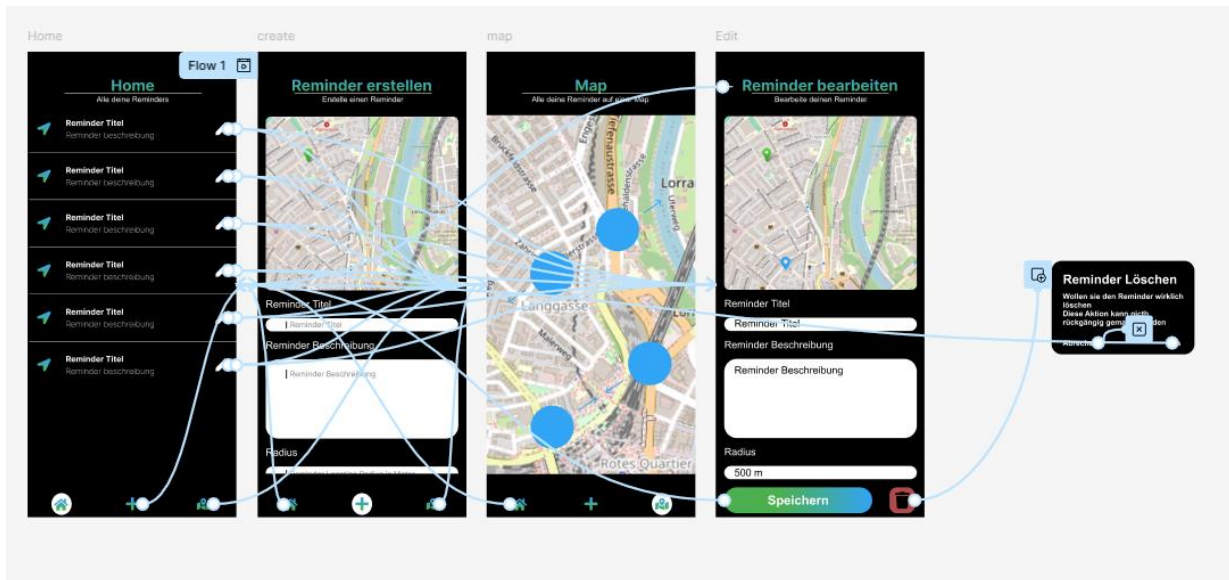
Home

Flow 1

Home
Alle deine Reminders

Reminder Titel
Reminder Beschreibung

Reminder Titel
Reminder beschreibung

Reminder Titel
Reminder beschreibung

Reminder Titel
Reminder beschreibung

Reminder Titel
Reminder beschreibung

Reminder Titel
Reminder beschreibung

create

Reminder erstellen
Erstelle einen Reminder

Reminder Titel
Reminder Titel

Reminder Beschreibung
Reminder Beschreibung

Radius

map

Map
Alle deine Reminder auf einer Map

Lorra
Länggasse
Rotes Quartier

Edit

Reminder bearbeiten
Bearbeite deinen Reminder

Reminder Titel
Reminder Titel

Reminder Beschreibung
Reminder Beschreibung

Radius
500 m

Speichern

Reminder Löschen
Wollen sie den Reminder wirklich löschen
Diese Aktion kann nicht rückgängig gem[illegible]den
Abbrech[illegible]